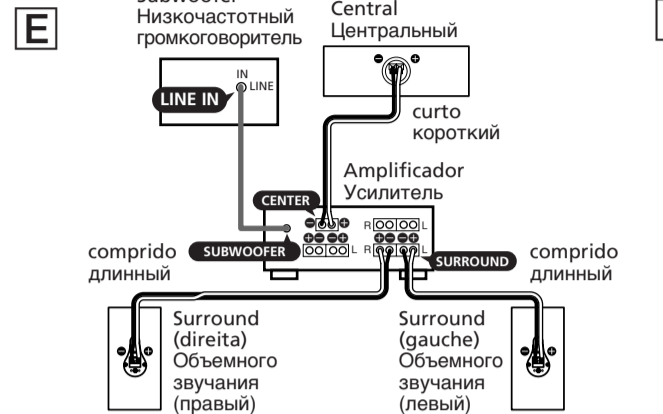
E

Subwoofer
Низкочастотный громкоговоритель

IN
LINE
LINE IN

Central
Центральный

curto
короткий

Amplificador
Усилитель

CENTER
R L
R L
SUBWOOFER
SURROUND

comprido
длинный

comprido
длинный

Surround (direita)
Объемного звучания (правый)

Surround (gauche)
Объемного звучания (левый)